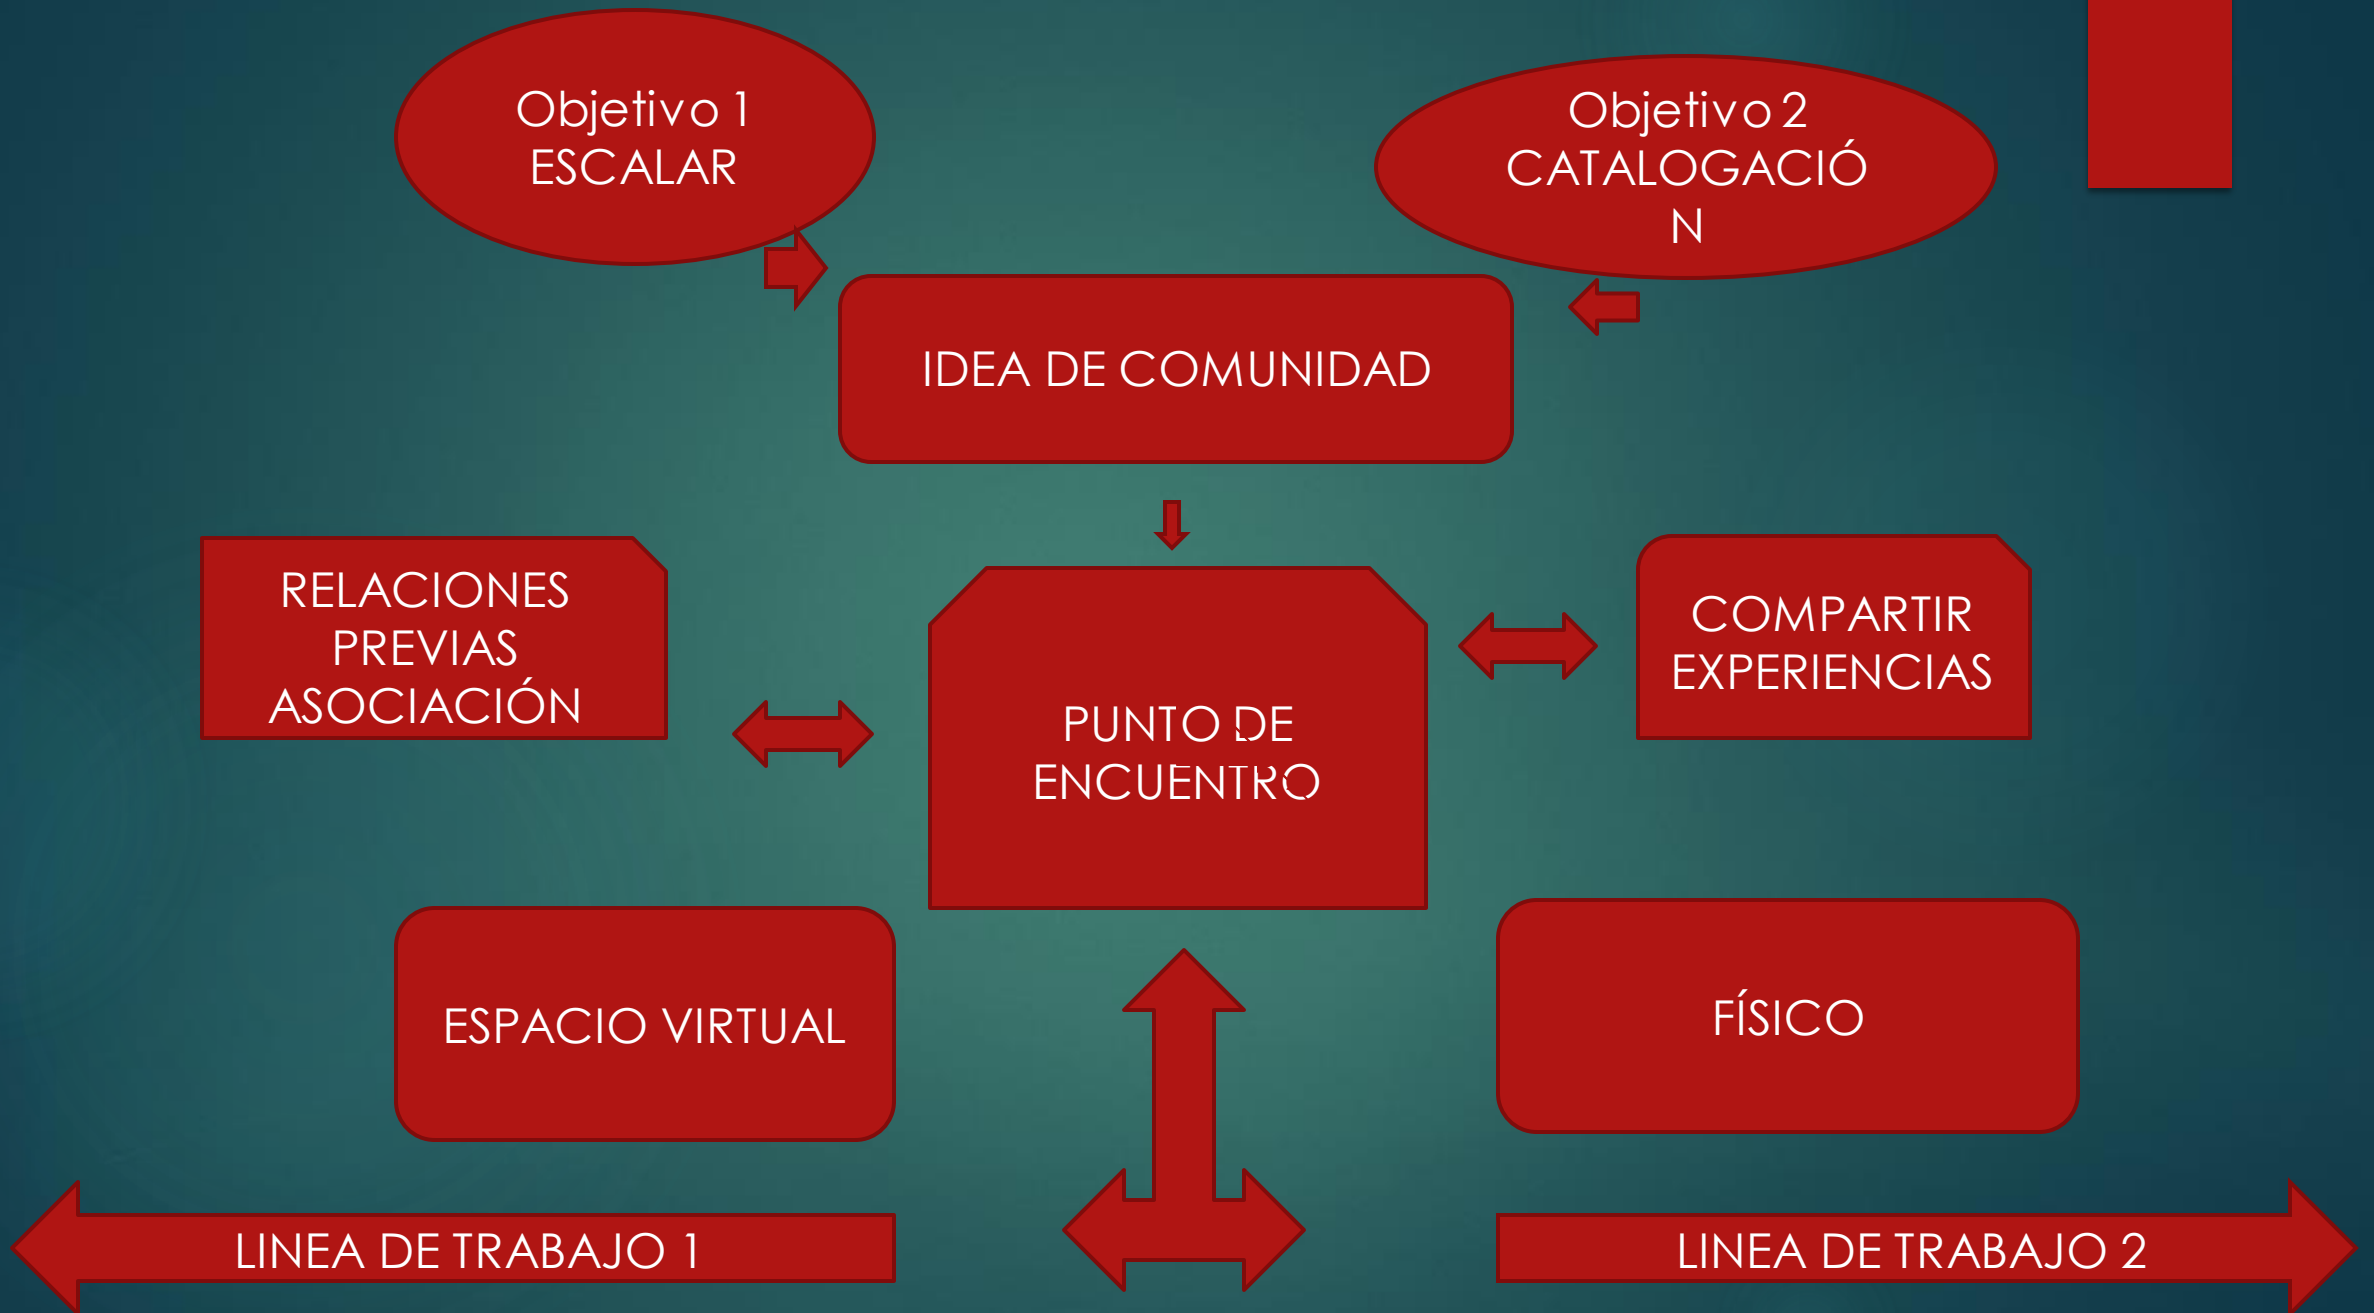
Objetivo 1
ESCALAR

Objetivo 2
CATALOGACIÓ
N

IDEA DE COMUNIDAD

RELACIONES PREVIAS ASOCIACIÓN

PUNTO DE ENCUENTRO

COMPARTIR EXPERIENCIAS

ESPACIO VIRTUAL

FÍSICO

LINEA DE TRABAJO 1

LINEA DE TRABAJO 2